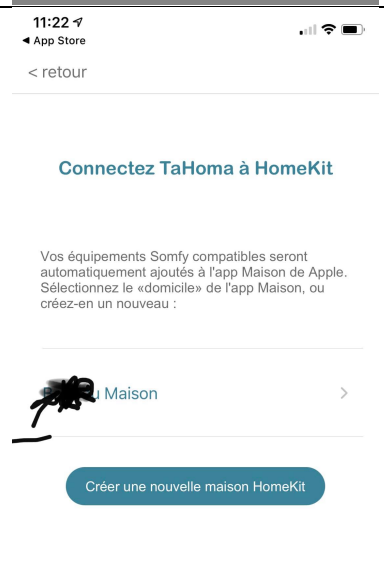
11:22
◀ App Store

< retour

Connectez TaHoma à HomeKit

Vos équipements Somfy compatibles seront automatiquement ajoutés à l'app Maison de Apple. Sélectionnez le «domicile» de l'app Maison, ou créez-en un nouveau :

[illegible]u Maison >

Créer une nouvelle maison HomeKit